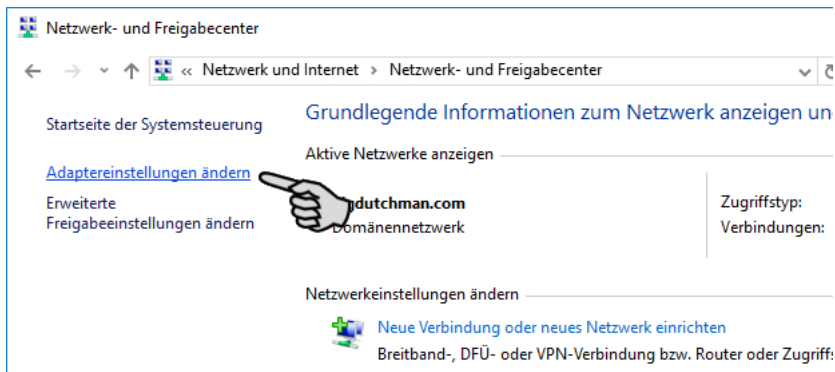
Netzwerk- und Freigabecenter

« Netzwerk und Internet › Netzwerk- und Freigabecenter

Startseite der Systemsteuerung

Adaptereinstellungen ändern

Erweiterte Freigabeeinstellungen ändern

Grundlegende Informationen zum Netzwerk anzeigen un

Aktive Netzwerke anzeigen

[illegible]dutchman.com
Domänennetzwerk

Zugriffstyp:
Verbindungen:

Netzwerkeinstellungen ändern

Neue Verbindung oder neues Netzwerk einrichten
Breitband-, DFÜ- oder VPN-Verbindung bzw. Router oder Zugriffs